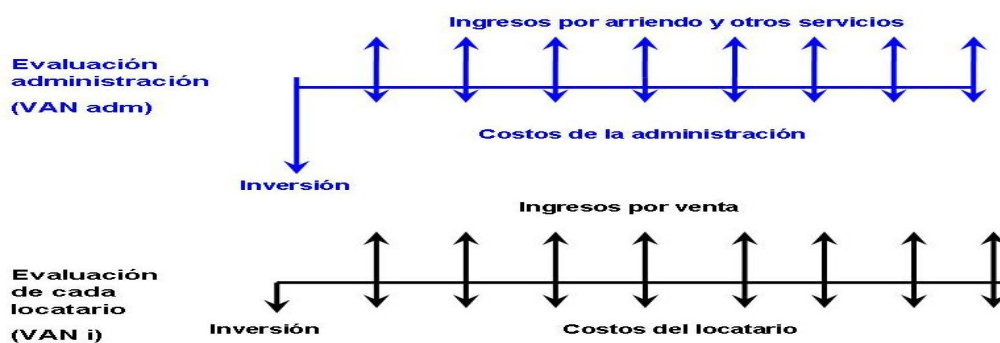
Ingresos por arriendo y otros servicios

Evaluación administración (VAN adm)

Costos de la administración

Inversión

Ingresos por venta

Evaluación de cada locatario (VAN i)

Inversión

Costos del locatario